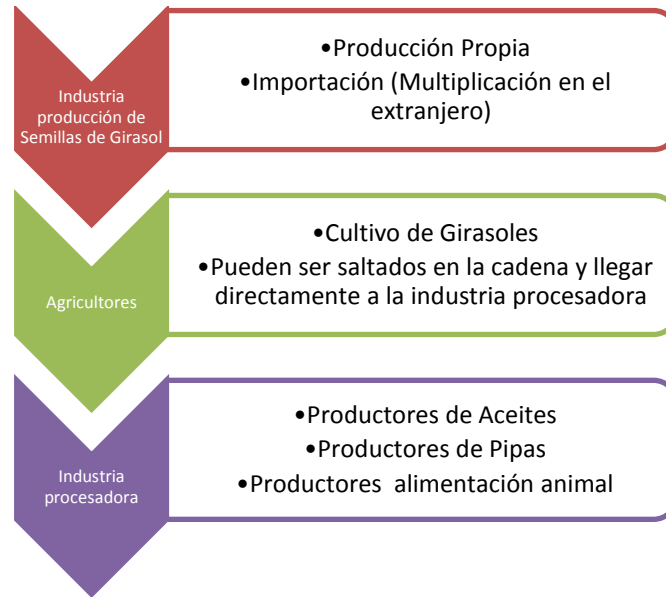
Industria producción de Semillas de Girasol

•Producción Propia
•Importación (Multiplicación en el extranjero)

Agricultores

•Cultivo de Girasoles
•Pueden ser saltados en la cadena y llegar directamente a la industria procesadora

Industria procesadora

•Productores de Aceites
•Productores de Pipas
•Productores alimentación animal